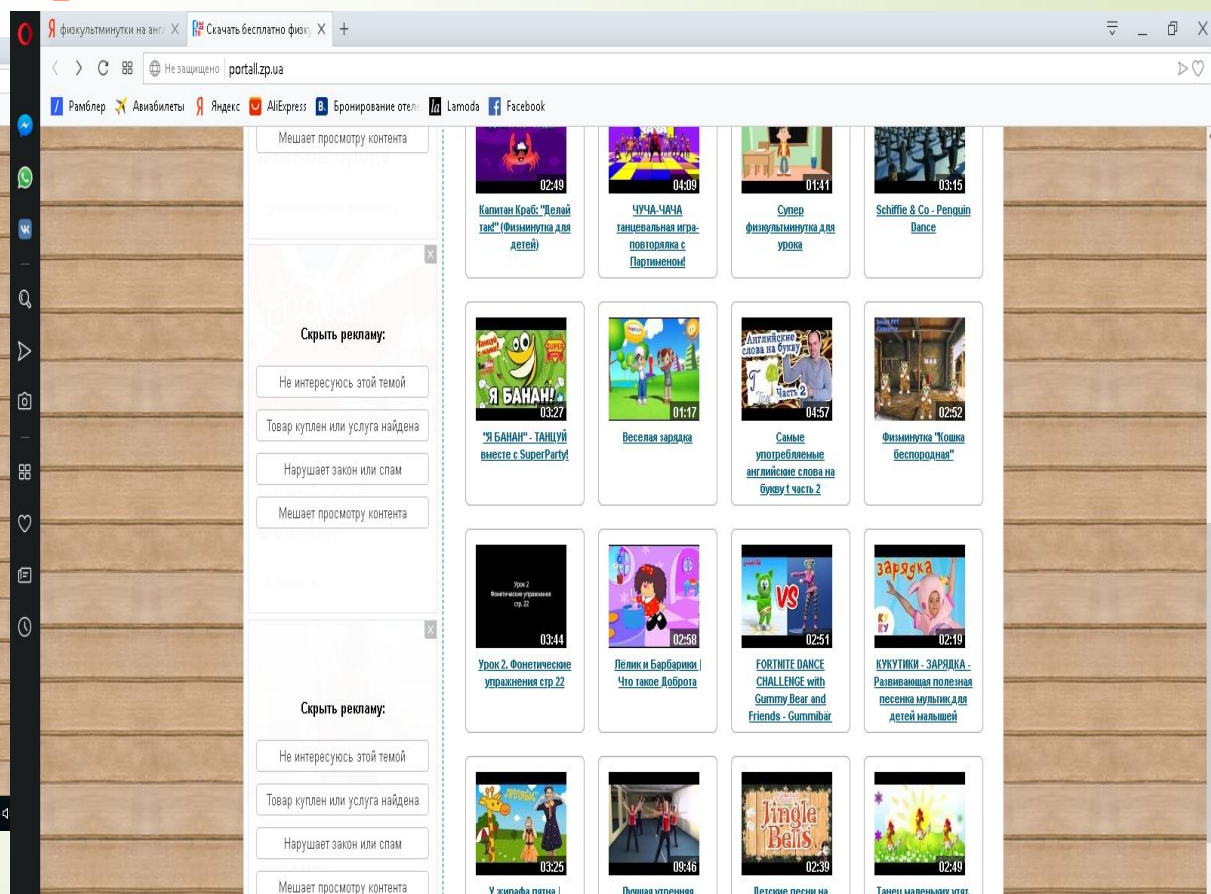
физкультминутки на англ X
Скачать бесплатно физку X
+
Не защищено portall.zp.ua
Рамблер Авиабилеты Яндекс AliExpress Бронирование отел Lamoda Facebook

Мешает просмотру контента

Скрыть рекламу:
Не интересуюсь этой темой
Товар куплен или услуга найдена
Нарушает закон или спам
Мешает просмотру контента

Скрыть рекламу:
Не интересуюсь этой темой
Товар куплен или услуга найдена
Нарушает закон или спам
Мешает просмотру контента

02:49
Капитан Краб: "Делай так!" (Физминутка для детей)

04:09
ЧУЧА-ЧАЧА танцевальная игра-повторялка с Партименом!

01:41
Супер физкультминутка для урока

03:15
Schiffie & Co - Penguin Dance

Я БАНАН!
03:27
"Я БАНАН" - ТАНЦУЙ вместе с SuperParty!

01:17
Веселая зарядка

Английские слова на букву T Часть 2
04:57
Самые употребляемые английские слова на букву t часть 2

02:52
Физминутка "Кошка беспородная"

Урок 2 Фонетические упражнения стр. 22
03:44
Урок 2. Фонетические упражнения стр 22

02:58
Лелик и Барбарики | Что такое Доброта

02:51
FORTNITE DANCE CHALLENGE with Gummy Bear and Friends - Gummibär

зарядка
02:19
КУКУТИКИ - ЗАРЯДКА - Развивающая полезная песенка мультик для детей малышей

03:25
У жирафа пятна |

09:46
Лучшая утренняя

Jingle Bells
02:39
Детские песни на

02:49
Танец маленьких утят